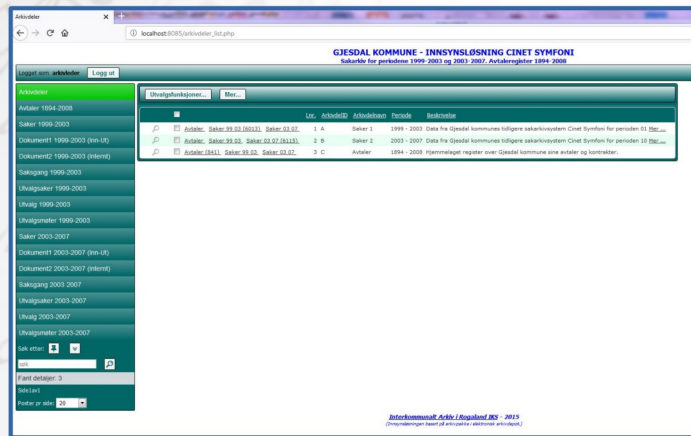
Arkivdeler ×

localhost:8085/arkivdeler_list.php

GJESDAL KOMMUNE - INNSYNSLØSNING CINET SYMFONI
Sakarkiv for periodene 1999-2003 og 2003-2007. Avtaleregister 1894-2008

Logget som: arkivleder Logg ut

Arkivdeler
Avtaler 1894-2008
Saker 1999-2003
Dokument1 1999-2003 (Inn-Ut)
Dokument2 1999-2003 (Internt)
Saksgang 1999-2003
Utvalgsaker 1999-2003
Utvalg 1999-2003
Utvalgsmøter 1999-2003
Saker 2003-2007
Dokument1 2003-2007 (Inn-Ut)
Dokument2 2003-2007 (Internt)
Saksgang 2003-2007
Utvalgsaker 2003-2007
Utvalg 2003-2007
Utvalgsmøter 2003-2007
Søk etter:
søk
Fant detaljer: 3
Side1av1
Poster pr side: 20

Utvalgsfunksjoner... Mer...

| | | Lnr. | ArkivdelID | Arkivdelnavn | Periode | Beskrivelse |
|---|---|---|---|---|---|---|
| | Avtaler Saker 99 03 (6013) Saker 03 07 | 1 | A | Saker 1 | 1999 - 2003 | Data fra Gjesdal kommunes tidligere sakarkivsystem Cinet Symfoni for perioden 01 Mer ... |
| | Avtaler Saker 99 03 Saker 03 07 (6115) | 2 | B | Saker 2 | 2003 - 2007 | Data fra Gjesdal kommunes tidligere sakarkivsystem Cinet Symfoni for perioden 10 Mer ... |
| | Avtaler (841) Saker 99 03 Saker 03 07 | 3 | C | Avtaler | 1894 - 2008 | Hjemmelaget register over Gjesdal kommune sine avtaler og kontrakter. |

Interkommunalt Arkiv i Rogaland IKS - 2015
(Innsynsløsningen basert på arkivpakke i elektronisk arkivdepot.)